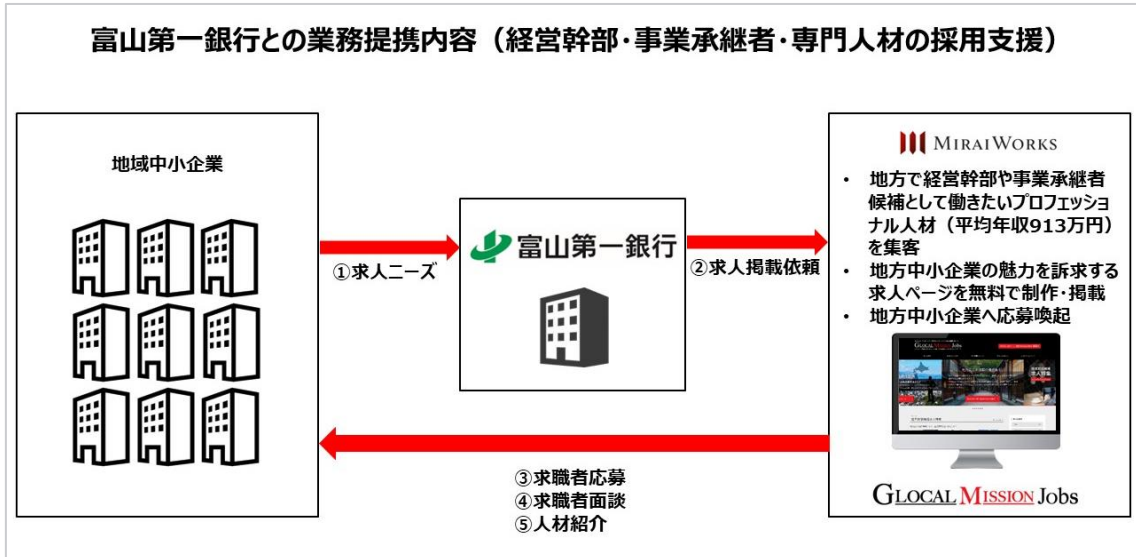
富山第一銀行との業務提携内容（経営幹部・事業承継者・専門人材の採用支援）

地域中小企業

①求人ニーズ

富山第一銀行

②求人掲載依頼

MIRAIWORKS

• 地方で経営幹部や事業承継者候補として働きたいプロフェッショナル人材（平均年収913万円）を集客
• 地方中小企業の魅力を訴求する求人ページを無料で制作・掲載
• 地方中小企業へ応募喚起

GLOCAL MISSION Jobs

③求職者応募
④求職者面談
⑤人材紹介